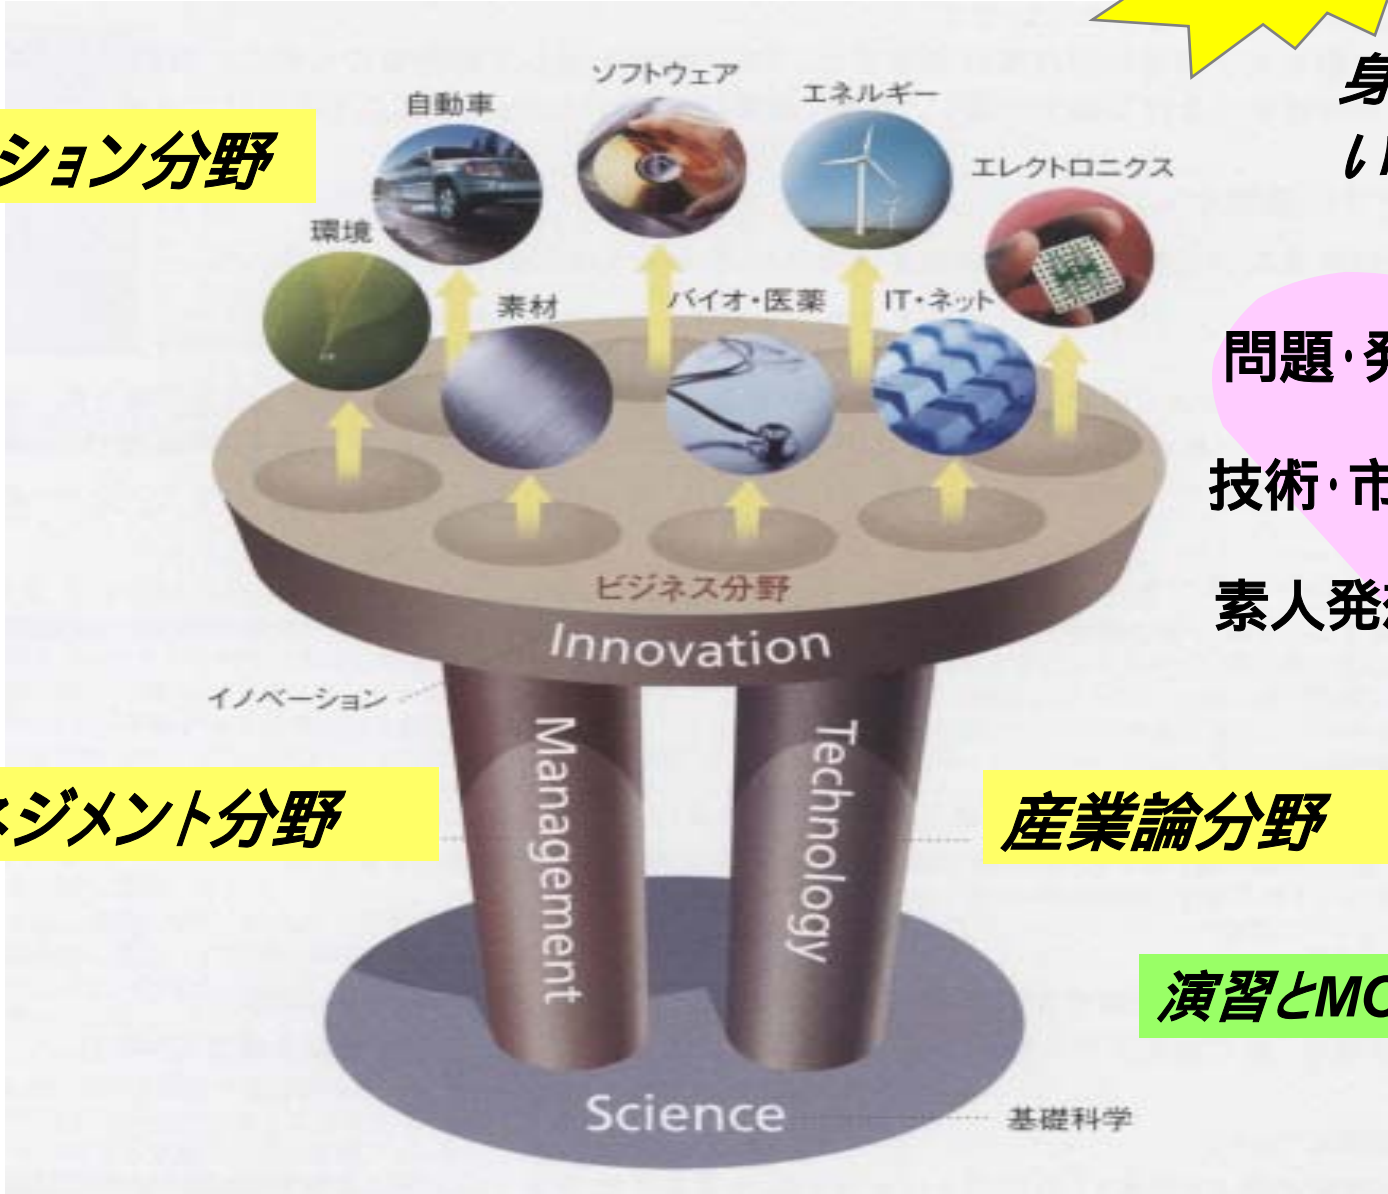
ション分野

身
い

ソフトウェア
自動車
エネルギー
エレクトロニクス
環境
素材
バイオ・医薬
IT・ネット

問題・発

技術・市

素人発

ビジネス分野
Innovation
イノベーション

ネジメント分野

Management
Technology

産業論分野

演習とMC

Science
基礎科学